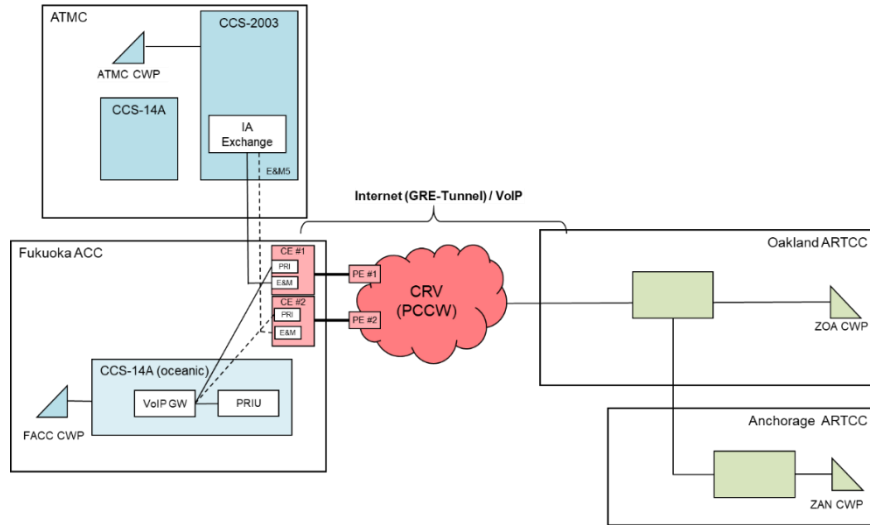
ATMC

CCS-2003

ATMC CWP

CCS-14A

IA Exchange

E&M5

Internet (GRE-Tunnel) / VoIP

Fukuoka ACC

CE #1

PRI

E&M

CE #2

PRI

E&M

PE #1

PE #2

CRV (PCCW)

Oakland ARTCC

ZOA CWP

CCS-14A (oceanic)

VoIP GW

PRIU

FACC CWP

Anchorage ARTCC

ZAN CWP